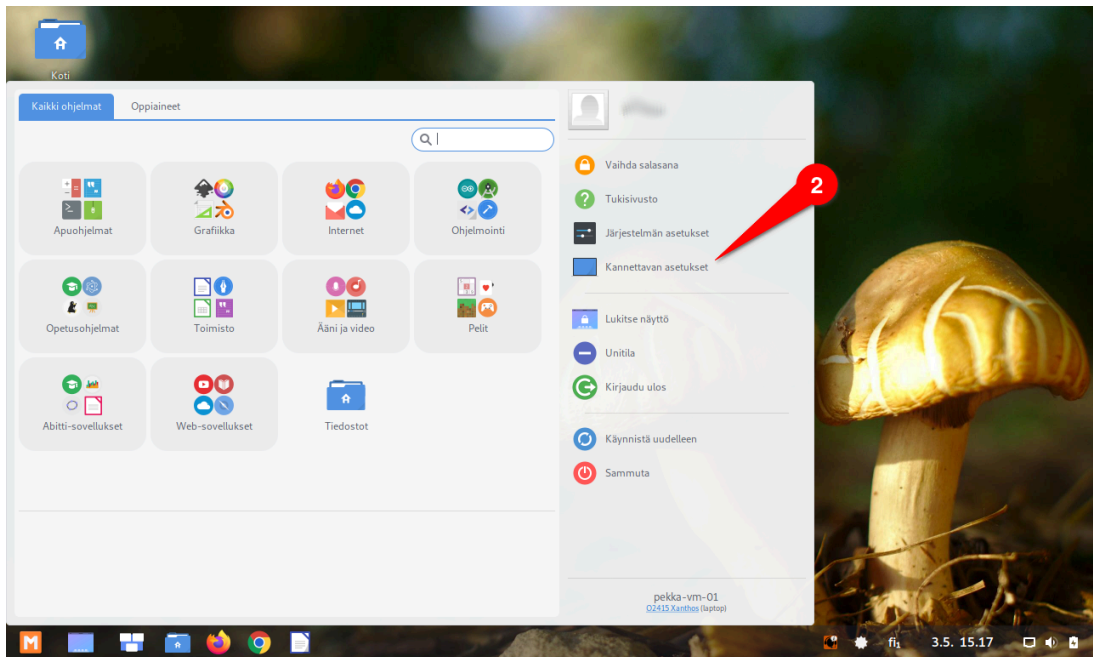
Koti

Kaikki ohjelmat
Oppiaineet

Apuohjelmat
Grafiikka
Internet
Ohjelmointi
Opetusohjelmat
Toimisto
Ääni ja video
Pelit
Abitti-sovellukset
Web-sovellukset
Tiedostot

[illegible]

Vaihda salasana
Tukisivusto
Järjestelmän asetukset
Kannettavan asetukset
Lukitse näyttö
Unitila
Kirjaudu ulos
Käynnistä uudelleen
Sammuta

2

pekka-vm-01
O2415 Xanthos (laptop)

fi
3.5. 15.17